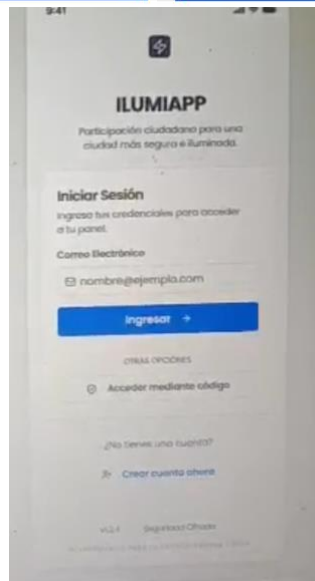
9:41

ILUMIAPP

Participación ciudadana para una ciudad más segura e iluminada.

Iniciar Sesión

Ingresa tus credenciales para acceder a tu panel.

Correo Electrónico

nombre@ejemplo.com

Ingresar →

OTRAS OPCIONES

Acceder mediante código

¿No tienes una cuenta?

Crear cuenta ahora

v1.2.4 Seguridad Oficial

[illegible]